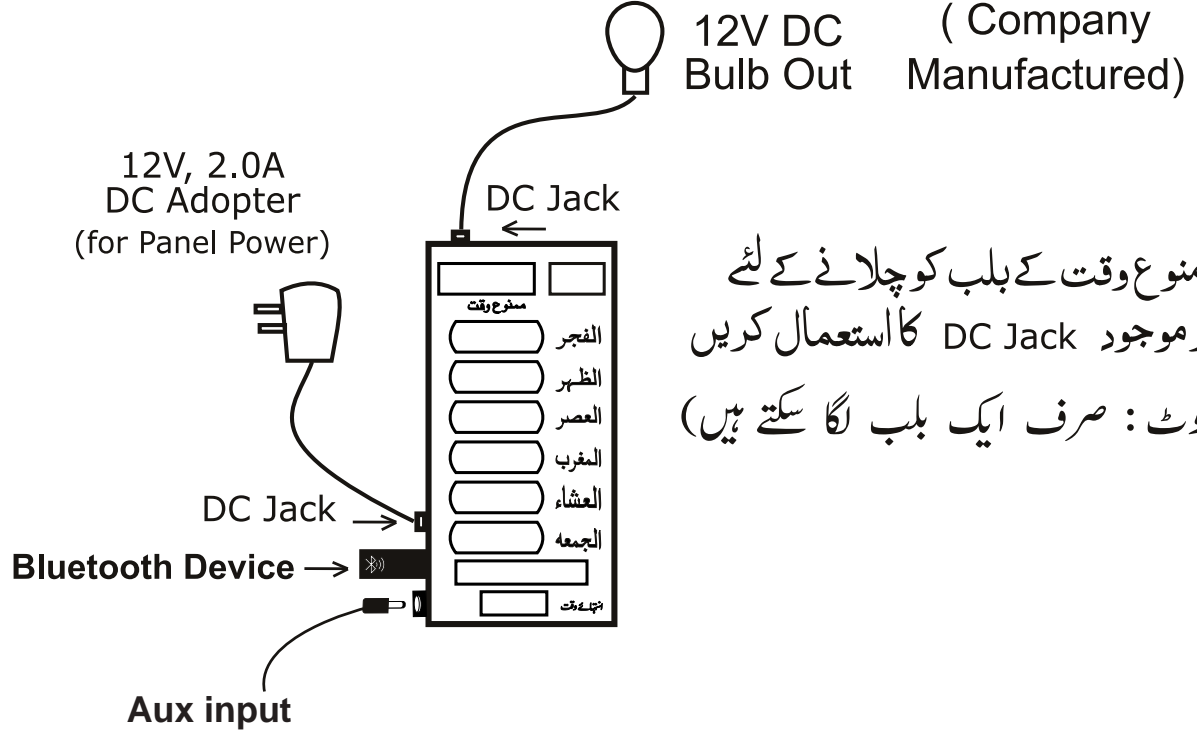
12V DC Bulb Out

( Company Manufactured)

12V, 2.0A DC Adopter (for Panel Power)

DC Jack

ممنوع وقت

الفجر

الظہر

العصر

المغرب

العشاء

الجمعہ

انتہائے وقت

منوع وقت کے بلب کو چلانے کے لئے
ر موجود DC Jack کا استعمال کریں
وٹ : صرف ایک بلب لگا سکتے ہیں)

DC Jack

Bluetooth Device

Aux input